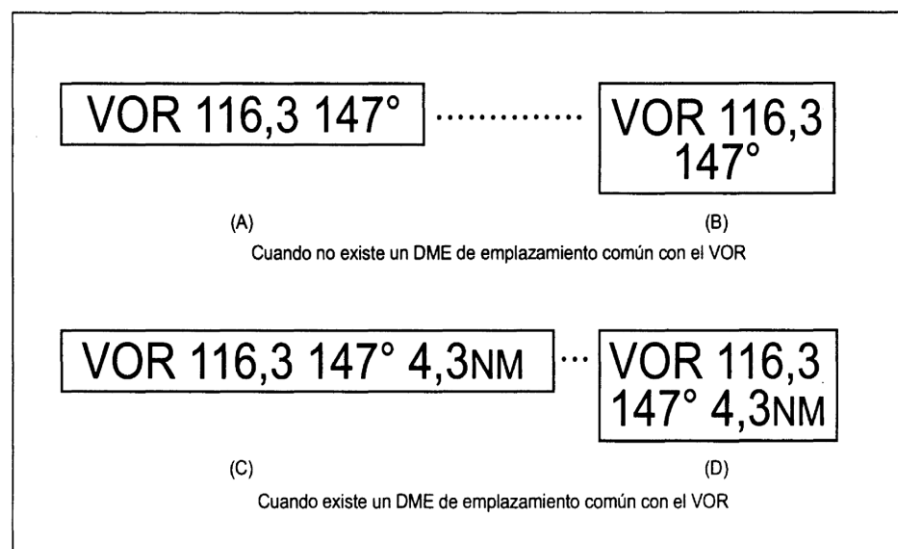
VOR 116,3 147°

VOR 116,3 147°

(A)

(B)

Cuando no existe un DME de emplazamiento común con el VOR

VOR 116,3 147° 4,3NM

VOR 116,3 147° 4,3NM

(C)

(D)

Cuando existe un DME de emplazamiento común con el VOR